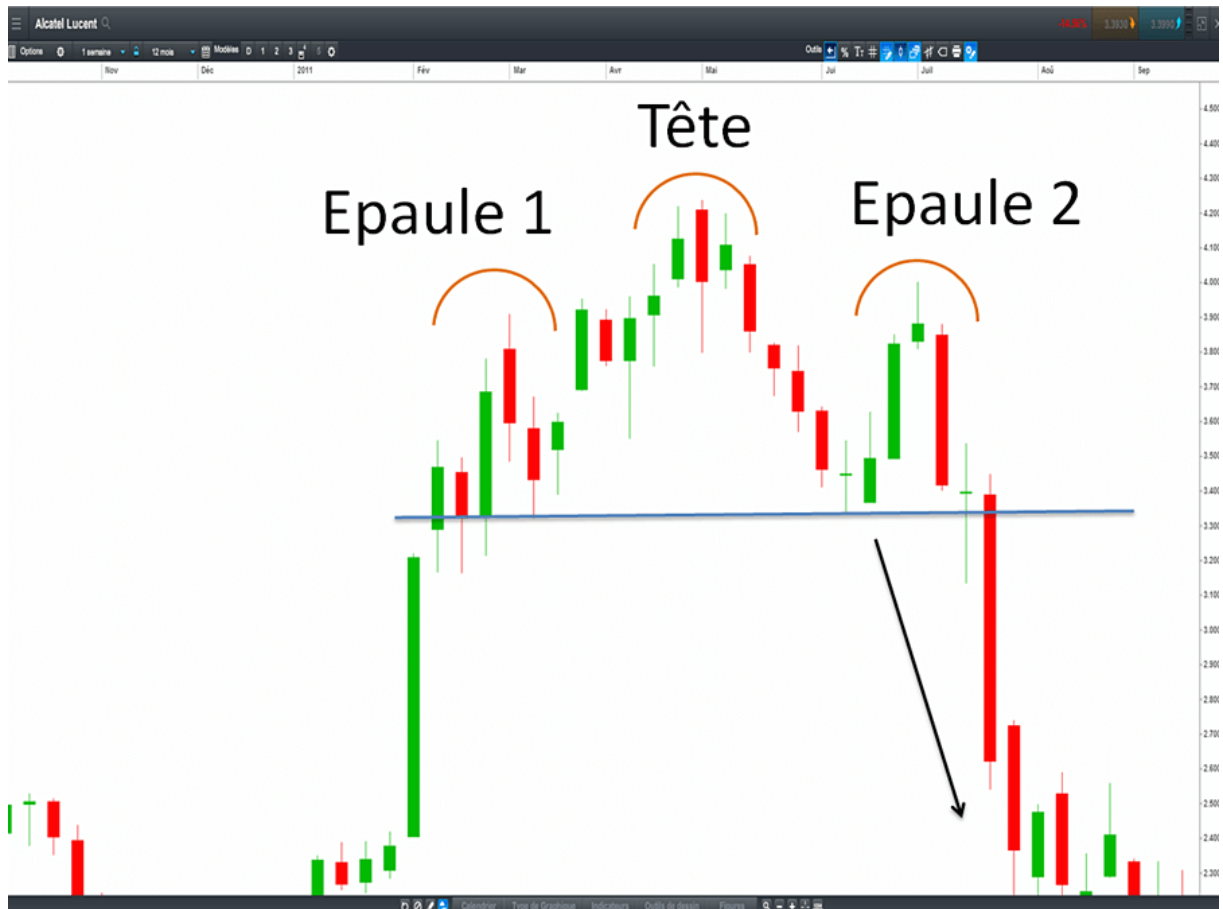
Alcatel Lucent

-14,99%  3,3930  3,3990

Options  1 semaine  12 mois  Modèles  D 1 2 3  Outils  %

Nov  Déc  2011  Fév  Mar  Avr  Mai  Jui  Juil  Aoû  Sep

Tête

Epaule 1

Epaule 2

4.500
4.400
4.300
4.200
4.100
4.000
3.900
3.800
3.700
3.600
3.500
3.400
3.300
3.200
3.100
3.000
2.900
2.800
2.700
2.600
2.500
2.400
2.300

Calendrier  Type de Graphique  Indicateurs  Outils de dessin  Figures